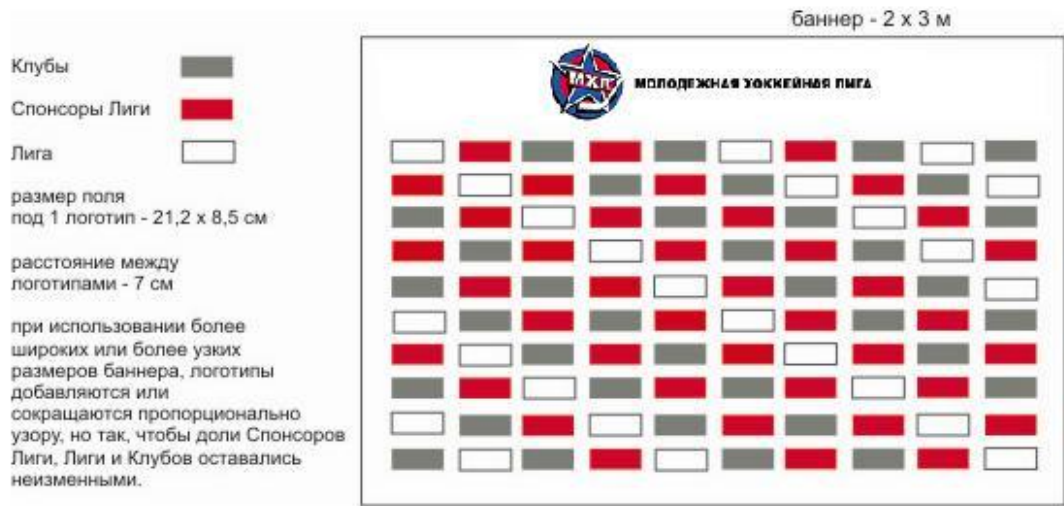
баннер - 2 x 3 м

Клубы

Спонсоры Лиги

Лига

размер поля под 1 логотип - 21,2 x 8,5 см

расстояние между логотипами - 7 см

при использовании более широких или более узких размеров баннера, логотипы добавляются или сокращаются пропорционально узору, но так, чтобы доли Спонсоров Лиги, Лиги и Клубов оставались неизменными.

МХЛ

МОЛОДЕЖНАЯ ХОККЕЙНАЯ ЛИГА